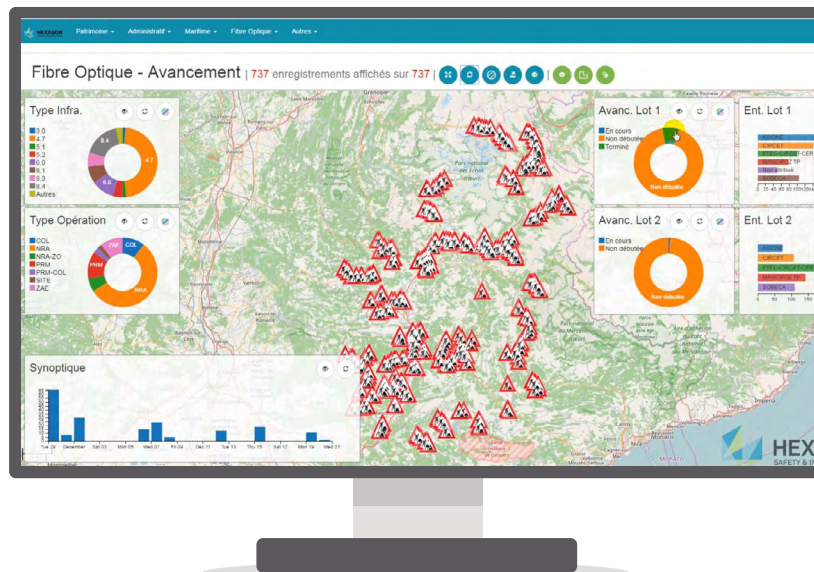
HEXAGON Patrimoine ▾ Administratif ▾ Maritime ▾ Fibre Optique ▾ Autres ▾

Fibre Optique - Avancement | 737 enregistrements affichés sur 737 |

Type Infra.

3.0
4.7
5.1
5.2
6.0
6.1
6.3
6.4
Autres

8.4
4.7
6.0

Type Opération

COL
NRA
NRA-ZO
PRM
PRM-COL
SITE
ZAE

ZAE
COL
PRM
NRA

Synoptique

Tue 28 December Sat 03 Mon 05 Wed 07 Fri 04 Dec 11 Tue 13 Thu 15 Sat 17 Mon 19 Wed 21 Fri 23

Avanc. Lot 1

En cours
Non débutée
Terminé

Non débutée

Ent. Lot 1

ARIANE
CIRCET
ETS-CIRCET-CER
MANGIN BTP
Non attribué
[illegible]

Avanc. Lot 2

En cours
Non débutée

Non débutée

Ent. Lot 2

ARIANE
CIRCET
ETS-CIRCET-CER
MANGIN BTP
SOBECA

Grenoble
Parc national des Écrins

HEX
SAFETY & IN